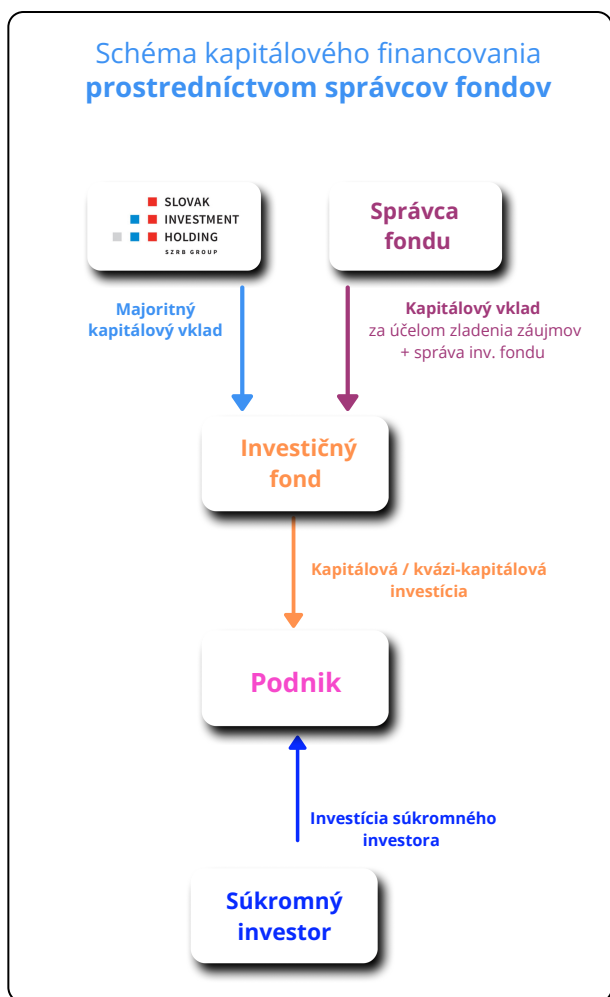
Schéma kapitálového financovania
prostredníctvom správcov fondov

SLOVAK
INVESTMENT
HOLDING
SZRB GROUP

Správca fondu

Majoritný kapitálový vklad

Kapitálový vklad
za účelom zladenia záujmov
+ správa inv. fondu

Investičný fond

Kapitálová / kvázi-kapitálová investícia

Podnik

Investícia súkromného investora

Súkromný investor